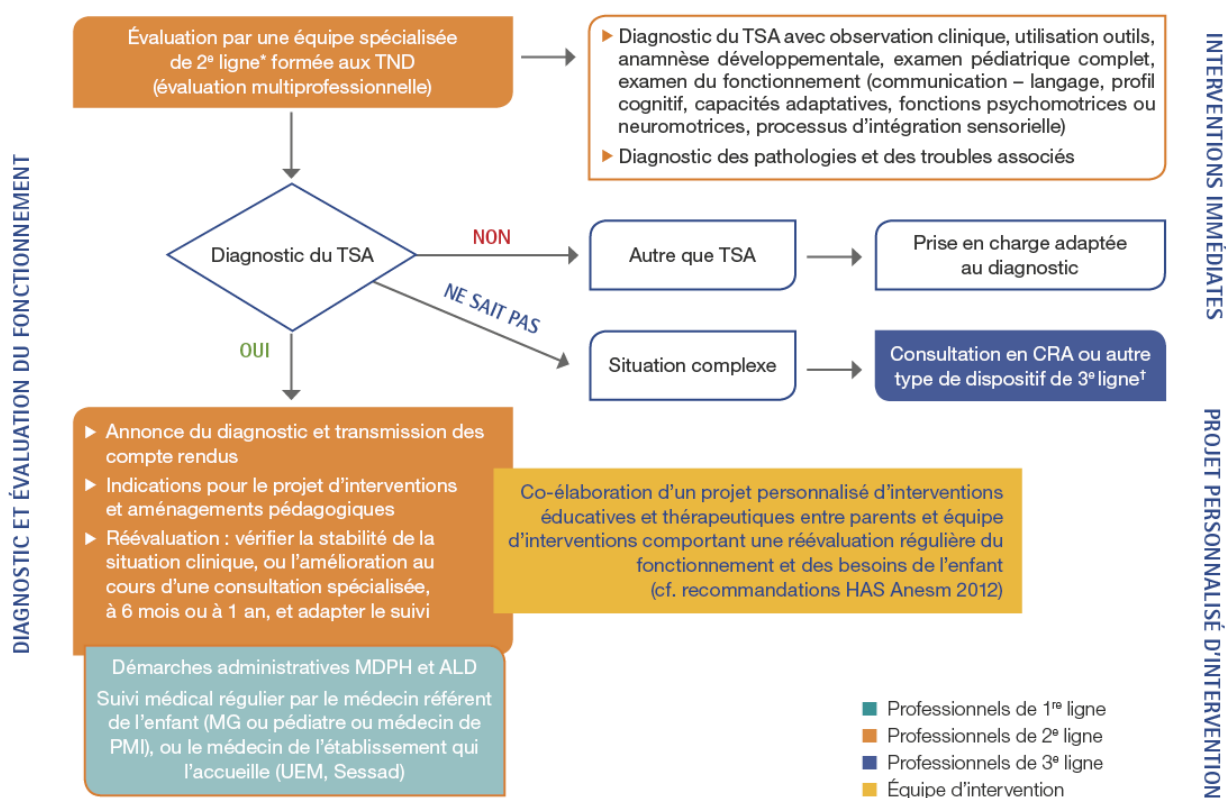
DIAGNOSTIC ET ÉVALUATION DU FONCTIONNEMENT

Évaluation par une équipe spécialisée de 2$^{e}$ ligne* formée aux TND (évaluation multiprofessionnelle)

▶ Diagnostic du TSA avec observation clinique, utilisation outils, anamnèse développementale, examen pédiatrique complet, examen du fonctionnement (communication – langage, profil cognitif, capacités adaptatives, fonctions psychomotrices ou neuromotrices, processus d'intégration sensorielle)

▶ Diagnostic des pathologies et des troubles associés

INTERVENTIONS IMMÉDIATES

Diagnostic du TSA

NON

Autre que TSA

Prise en charge adaptée au diagnostic

NE SAIT PAS

OUI

Situation complexe

Consultation en CRA ou autre type de dispositif de 3$^{e}$ ligne$^{†}$

▶ Annonce du diagnostic et transmission des compte rendus

▶ Indications pour le projet d'interventions et aménagements pédagogiques

▶ Réévaluation : vérifier la stabilité de la situation clinique, ou l'amélioration au cours d'une consultation spécialisée, à 6 mois ou à 1 an, et adapter le suivi

Co-élaboration d'un projet personnalisé d'interventions éducatives et thérapeutiques entre parents et équipe d'interventions comportant une réévaluation régulière du fonctionnement et des besoins de l'enfant (cf. recommandations HAS Anesm 2012)

PROJET PERSONNALISÉ D'INTERVENTION

Démarches administratives MDPH et ALD

Suivi médical régulier par le médecin référent de l'enfant (MG ou pédiatre ou médecin de PMI), ou le médecin de l'établissement qui l'accueille (UEM, Sessad)

Professionnels de 1$^{re}$ ligne
Professionnels de 2$^{e}$ ligne
Professionnels de 3$^{e}$ ligne
Équipe d'intervention